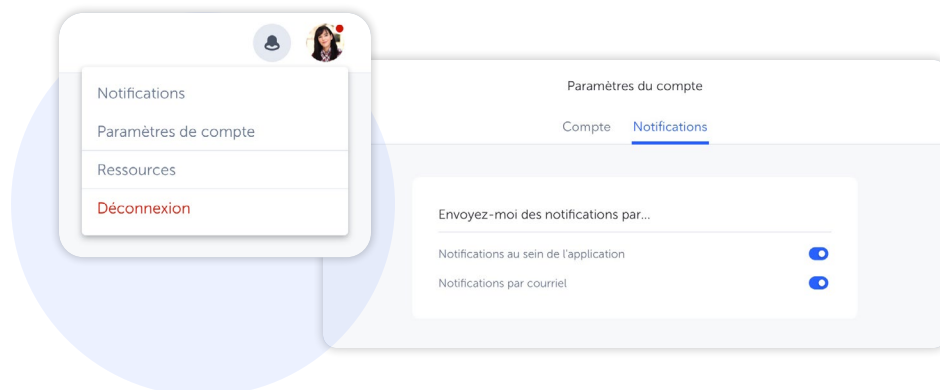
Notifications
Paramètres de compte
Ressources
Déconnexion

Paramètres du compte
Compte Notifications

Envoyez-moi des notifications par...
Notifications au sein de l'application
Notifications par courriel